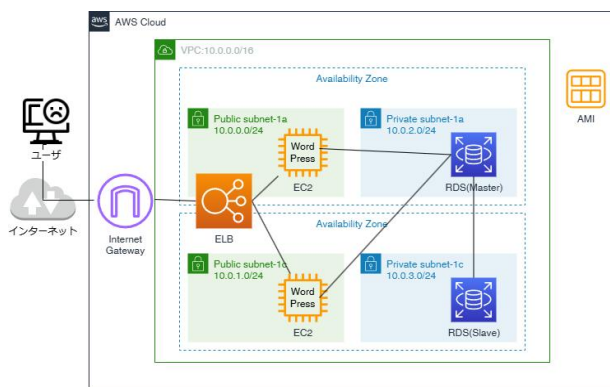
aws AWS Cloud

VPC:10.0.0.0/16

Availability Zone

Public subnet-1a
10.0.0.0/24

Word Press

EC2

Private subnet-1a
10.0.2.0/24

RDS(Master)

AMI

ユーザ

インターネット

Internet Gateway

ELB

Availability Zone

Public subnet-1c
10.0.1.0/24

Word Press

EC2

Private subnet-1c
10.0.3.0/24

RDS(Slave)